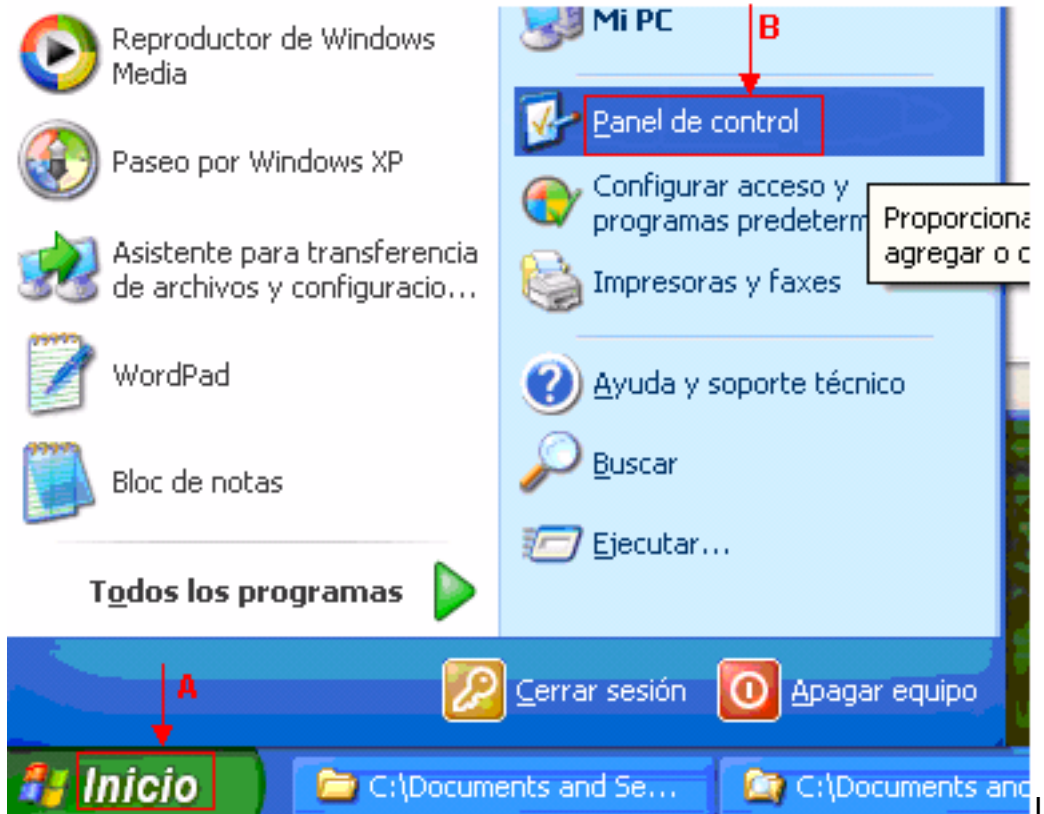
Reproductor de Windows Media

Paseo por Windows XP

Asistente para transferencia de archivos y configuracio...

WordPad

Bloc de notas

Todos los programas

Mi PC

B

Panel de control

Configurar acceso y programas predeterm

Proporciona
agregar o c

Impresoras y faxes

Ayuda y soporte técnico

Buscar

Ejecutar...

A

Cerrar sesión

Apagar equipo

Inicio

C:\Documents and Se...

C:\Documents and